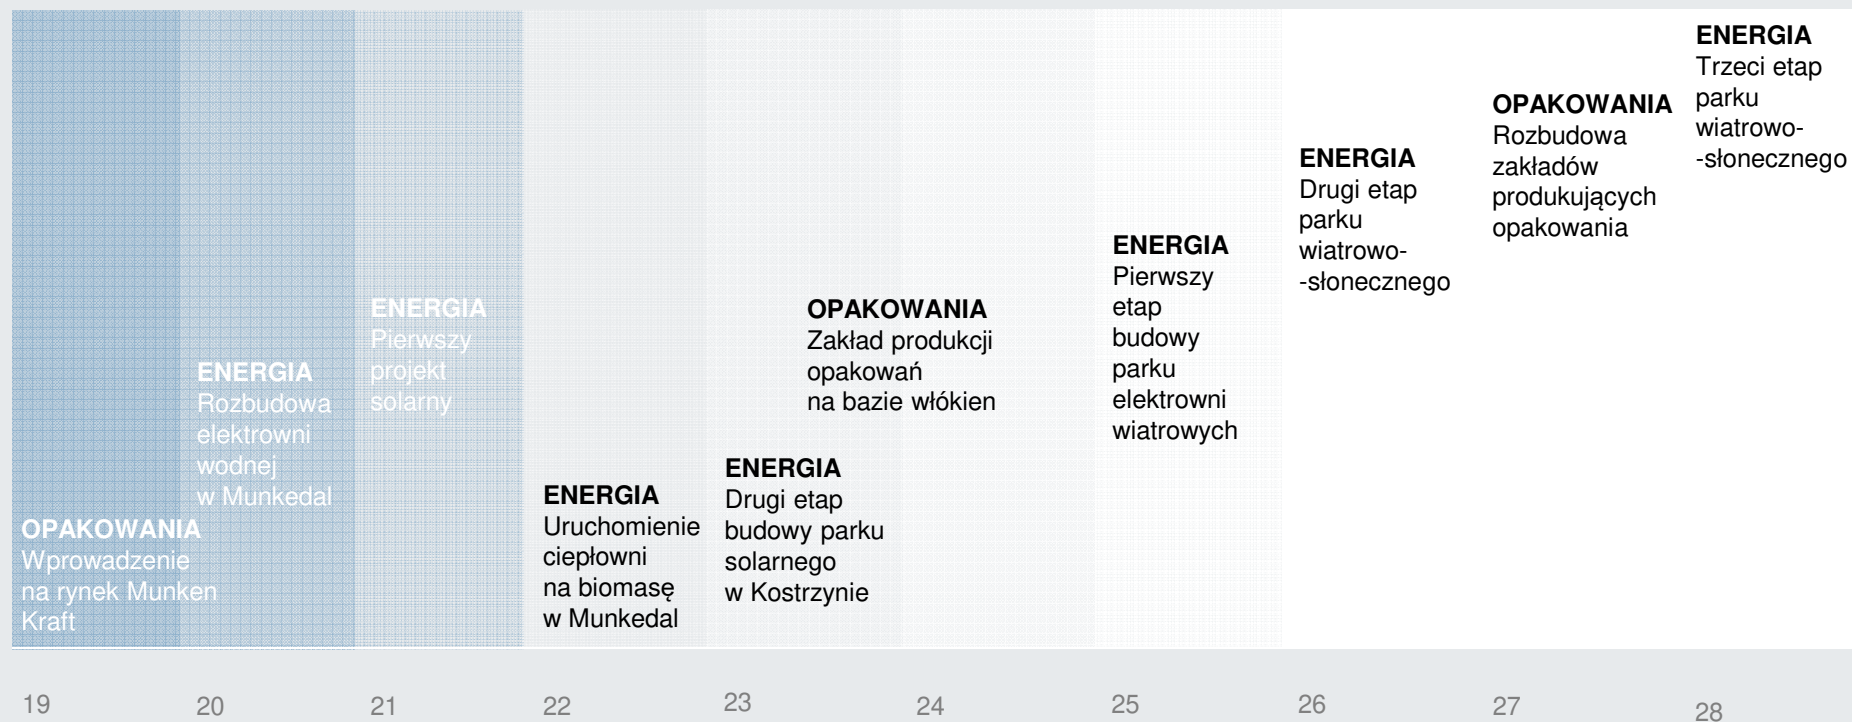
OPAKOWANIA
Wprowadzenie na rynek Munken Kraft

ENERGIA
Rozbudowa elektrowni wodnej w Munkedal

ENERGIA
Pierwszy projekt solarny

ENERGIA
Uruchomienie ciepłowni na biomasę w Munkedal

ENERGIA
Drugi etap budowy parku solarnego w Kostrzynie

OPAKOWANIA
Zakład produkcji opakowań na bazie włókien

ENERGIA
Pierwszy etap budowy parku elektrowni wiatrowych

ENERGIA
Drugi etap parku wiatrowo--słonecznego

OPAKOWANIA
Rozbudowa zakładów produkujących opakowania

ENERGIA
Trzeci etap parku wiatrowo--słonecznego

19 20 21 22 23 24 25 26 27 28